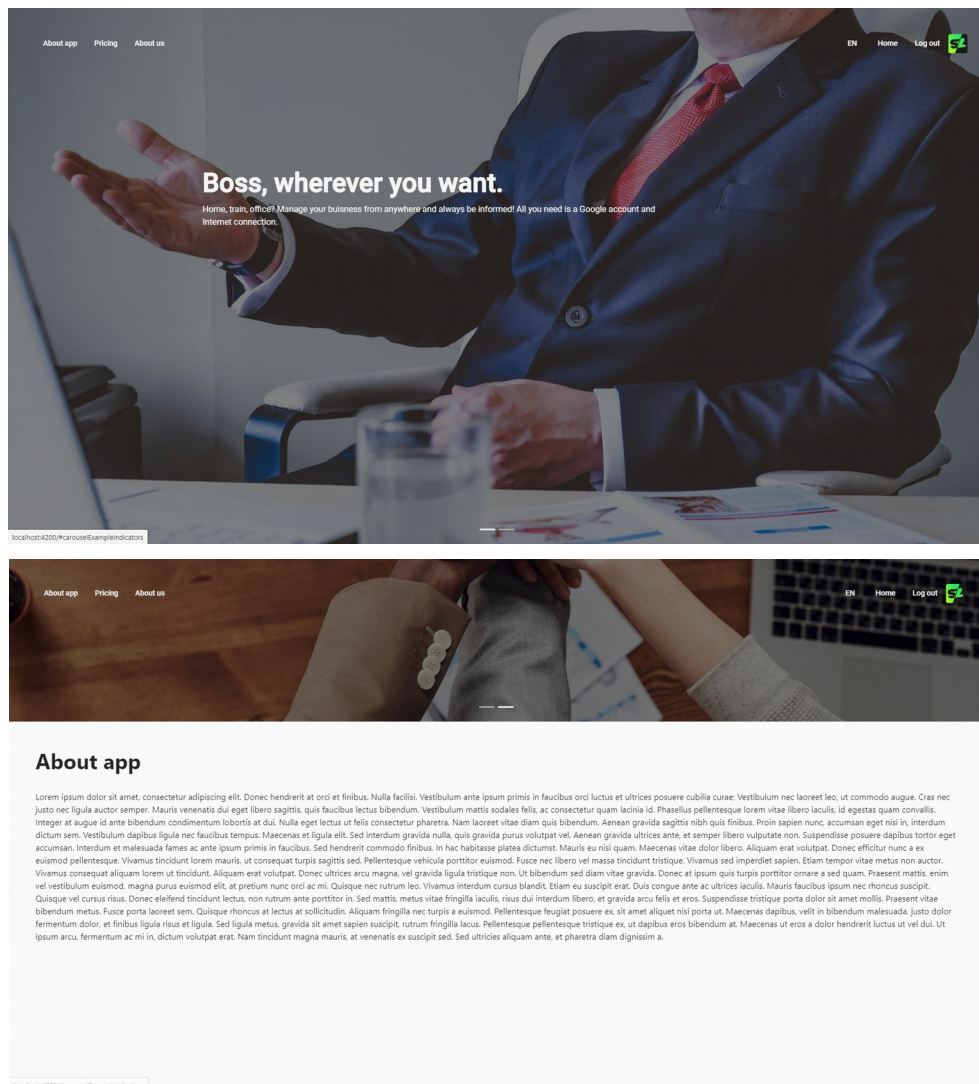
About app Pricing About us

EN Home Log out

Boss, wherever you want.

Home, train, office? Manage your buisness from anywhere and always be informed! All you need is a Google account and Internet connection.

localhost:4200/#carouselExampleIndicators

About app Pricing About us

EN Home Log out

About app

Lorem ipsum dolor sit amet, consectetur adipiscing elit. Donec hendrerit at orci et finibus. Nulla facilisi. Vestibulum ante ipsum primis in faucibus orci luctus et ultrices posuere cubilia curae; Vestibulum nec laoreet leo, ut commodo augue. Cras nec justo nec ligula auctor semper. Mauris venenatis dui eget libero sagittis, quis faucibus lectus bibendum. Vestibulum mattis sodales felis, ac consectetur quam lacinia id. Phasellus pellentesque lorem vitae libero iaculis, id egestas quam convallis. Integer at augue id ante bibendum condimentum lobortis at dui. Nulla eget lectus ut felis consectetur pharetra. Nam laoreet vitae diam quis bibendum. Aenean gravida sagittis nibh quis finibus. Proin sapien nunc, accumsan eget nisi in, interdum dictum sem. Vestibulum dapibus ligula nec faucibus tempus. Maecenas et ligula elit. Sed interdum gravida nulla, quis gravida purus volutpat vel. Aenean gravida ultrices ante, et semper libero vulputate non. Suspendisse posuere dapibus tortor eget accumsan. Interdum et malesuada fames ac ante ipsum primis in faucibus. Sed hendrerit commodo finibus. In hac habitasse platea dictumst. Mauris eu nisi quam. Maecenas vitae dolor libero. Aliquam erat volutpat. Donec efficitur nunc a ex euismod pellentesque. Vivamus tincidunt lorem mauris, ut consequat turpis sagittis sed. Pellentesque vehicula porttitor euismod. Fusce nec libero vel massa tincidunt tristique. Vivamus sed imperdiet sapien. Etiam tempor vitae metus non auctor. Vivamus consequat aliquam lorem ut tincidunt. Aliquam erat volutpat. Donec ultrices arcu magna, vel gravida ligula tristique non. Ut bibendum sed diam vitae gravida. Donec at ipsum quis turpis porttitor ornare a sed quam. Praesent mattis, enim vel vestibulum euismod, magna purus euismod elit, at pretium nunc orci ac mi. Quisque nec rutrum leo. Vivamus interdum cursus blandit. Etiam eu suscipit erat. Duis congue ante ac ultrices iaculis. Mauris faucibus ipsum nec rhoncus suscipit. Quisque vel cursus risus. Donec eleifend tincidunt lectus, non rutrum ante porttitor in. Sed mattis, metus vitae fringilla iaculis, risus dui interdum libero, et gravida arcu felis et eros. Suspendisse tristique porta dolor sit amet mollis. Praesent vitae bibendum metus. Fusce porta laoreet sem. Quisque rhoncus at lectus at sollicitudin. Aliquam fringilla nec turpis a euismod. Pellentesque feugiat posuere ex, sit amet aliquet nisi porta ut. Maecenas dapibus, velit in bibendum malesuada, justo dolor fermentum dolor, et finibus ligula risus et ligula. Sed ligula metus, gravida sit amet sapien suscipit, rutrum fringilla lacus. Pellentesque pellentesque tristique ex, ut dapibus eros bibendum at. Maecenas ut eros a dolor hendrerit luctus ut vel dui. Ut ipsum arcu, fermentum ac mi in, dictum volutpat erat. Nam tincidunt magna mauris, at venenatis ex suscipit sed. Sed ultricies aliquam ante, et pharetra diam dignissim a.

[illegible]